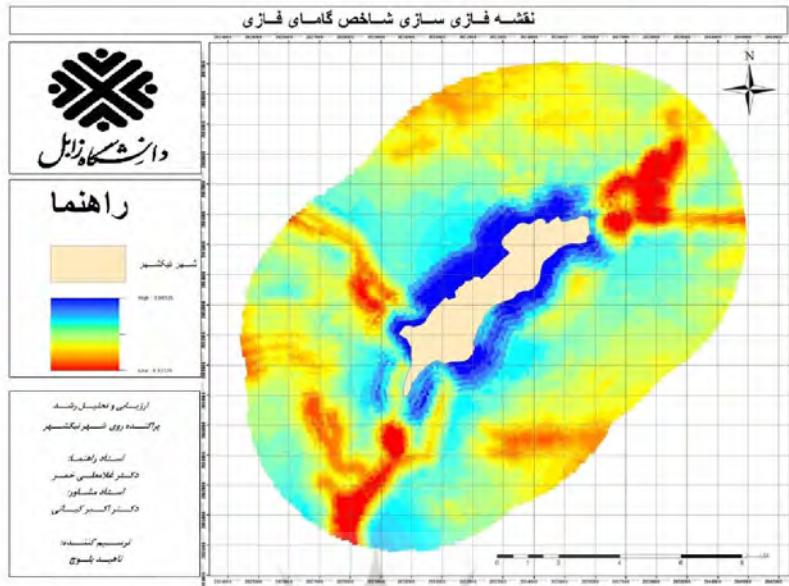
نقشه فازی سازی شاخص گامای فازی

دانشگاه زابل

راهنما

شهر نیکشهر

High : 0.9
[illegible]

Low : 0.0
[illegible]

ارزیابی و تحلیل رشد پراکنده روی شهر نیکشهر

استاد راهنما:
دکتر غلامعلی خمر
استاد مشاور:
دکتر اکبر کیانی

ترسیم کننده:
ناهید بلوچ

N

0 1 2 4 6 8
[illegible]